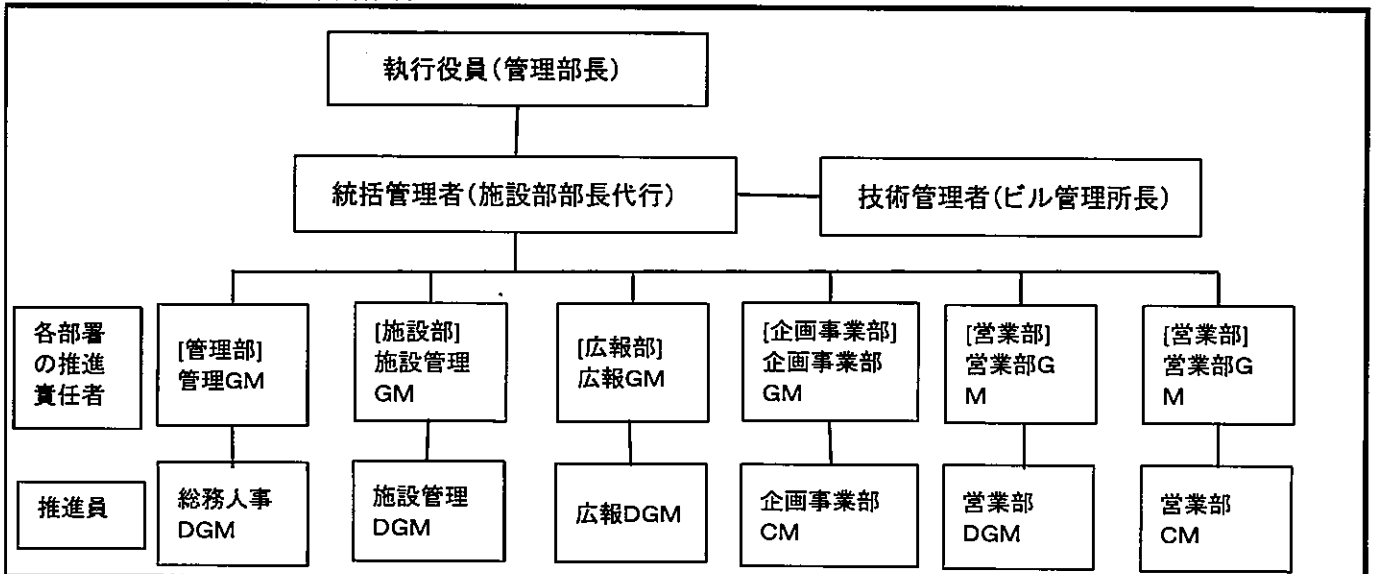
執行役員(管理部長)

統括管理者(施設部部長代行)

技術管理者(ビル管理所長)

各部署の推進責任者

[管理部]
管理GM

[施設部]
施設管理GM

[広報部]
広報GM

[企画事業部]
企画事業部GM

[営業部]
営業部GM

[営業部]
営業部GM

推進員

総務人事DGM

施設管理DGM

広報DGM

企画事業部CM

営業部DGM

営業部CM